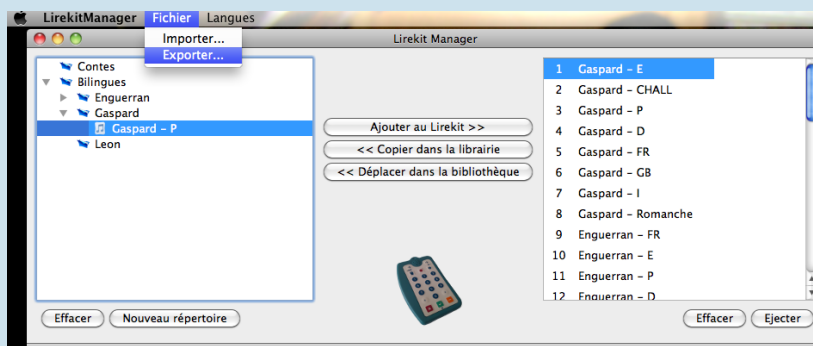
LirekitManager Fichier Langues
Importer...
Exporter...
Lirekit Manager

Contes
Bilingues
Enguerran
Gaspard
Gaspard - P
Leon

Ajouter au Lirekit >>
<< Copier dans la librairie
<< Déplacer dans la bibliothèque

| | |
|---|---|
| 1 | Gaspard - E |
| 2 | Gaspard - CHALL |
| 3 | Gaspard - P |
| 4 | Gaspard - D |
| 5 | Gaspard - FR |
| 6 | Gaspard - GB |
| 7 | Gaspard - I |
| 8 | Gaspard - Romanche |
| 9 | Enguerran - FR |
| 10 | Enguerran - E |
| 11 | Enguerran - P |
| 12 | Enguerran - D |

Effacer Nouveau répertoire
Effacer Ejecter